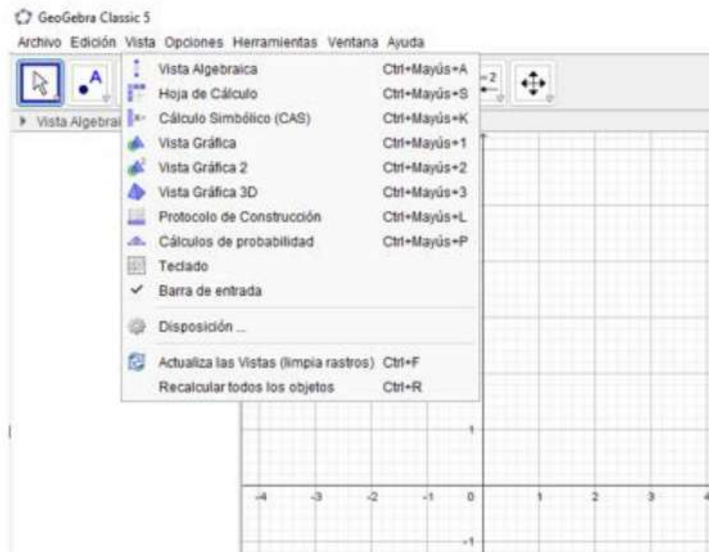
GeoGebra Classic 5

Archivo Edición Vista Opciones Herramientas Ventana Ayuda

Vista Algebrai

Vista Algebraica Ctrl+Mayús+A
Hoja de Cálculo Ctrl+Mayús+S
Cálculo Simbólico (CAS) Ctrl+Mayús+K
Vista Gráfica Ctrl+Mayús+1
Vista Gráfica 2 Ctrl+Mayús+2
Vista Gráfica 3D Ctrl+Mayús+3
Protocolo de Construcción Ctrl+Mayús+L
Cálculos de probabilidad Ctrl+Mayús+P
Teclado
Barra de entrada
Disposición ...
Actualiza las Vistas (limpia rastros) Ctrl+F
Recalcular todos los objetos Ctrl+R

=2

1
-4 -3 -2 -1 0 1 2 3 4
-1